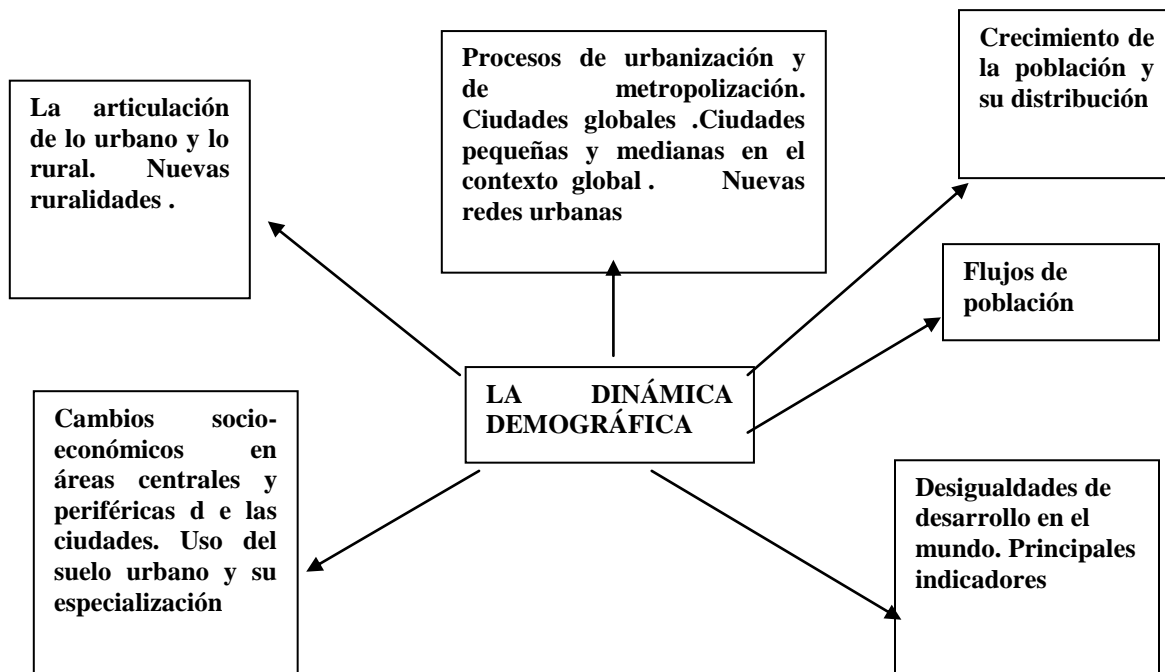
Procesos de urbanización y de metropolización. Ciudades globales .Ciudades pequeñas y medianas en el contexto global . Nuevas redes urbanas

Crecimiento de la población y su distribución

La articulación de lo urbano y lo rural. Nuevas ruralidades .

Flujos de población

LA DINÁMICA DEMOGRÁFICA

Cambios socio-económicos en áreas centrales y periféricas d e las ciudades. Uso del suelo urbano y su especialización

Desigualdades de desarrollo en el mundo. Principales indicadores